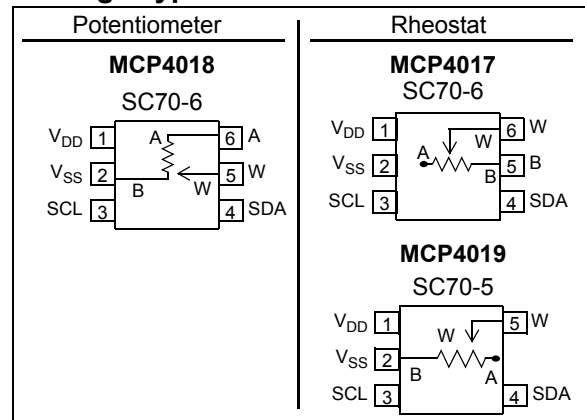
Potentiometer

MCP4018

SC70-6

$V_{DD}$ 1
$V_{SS}$ 2
SCL 3
A
B
W
6 A
5 W
4 SDA

Rheostat

MCP4017

SC70-6

$V_{DD}$ 1
$V_{SS}$ 2
SCL 3
W
A
B
6 W
5 B
4 SDA

MCP4019

SC70-5

$V_{DD}$ 1
$V_{SS}$ 2
SCL 3
W
B
A
5 W
4 SDA